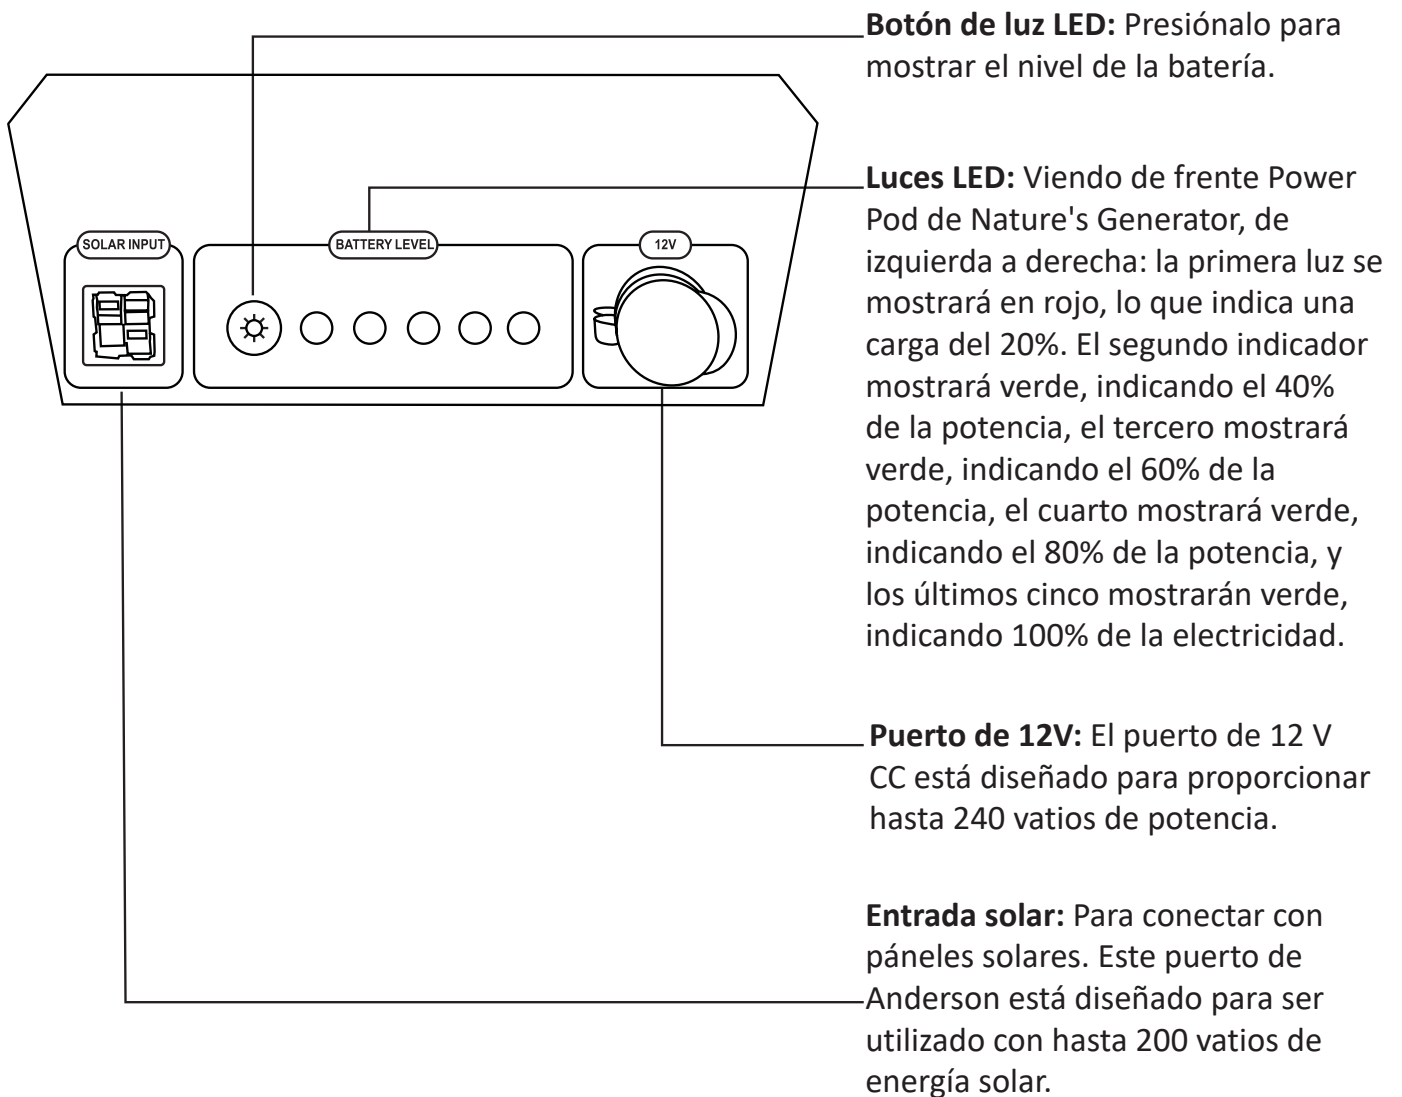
SOLAR INPUT

BATTERY LEVEL

12V

**Botón de luz LED:** Presiónalo para mostrar el nivel de la batería.

**Luces LED:** Viendo de frente Power Pod de Nature's Generator, de izquierda a derecha: la primera luz se mostrará en rojo, lo que indica una carga del 20%. El segundo indicador mostrará verde, indicando el 40% de la potencia, el tercero mostrará verde, indicando el 60% de la potencia, el cuarto mostrará verde, indicando el 80% de la potencia, y los últimos cinco mostrarán verde, indicando 100% de la electricidad.

**Puerto de 12V:** El puerto de 12 V CC está diseñado para proporcionar hasta 240 vatios de potencia.

**Entrada solar:** Para conectar con páneles solares. Este puerto de Anderson está diseñado para ser utilizado con hasta 200 vatios de energía solar.